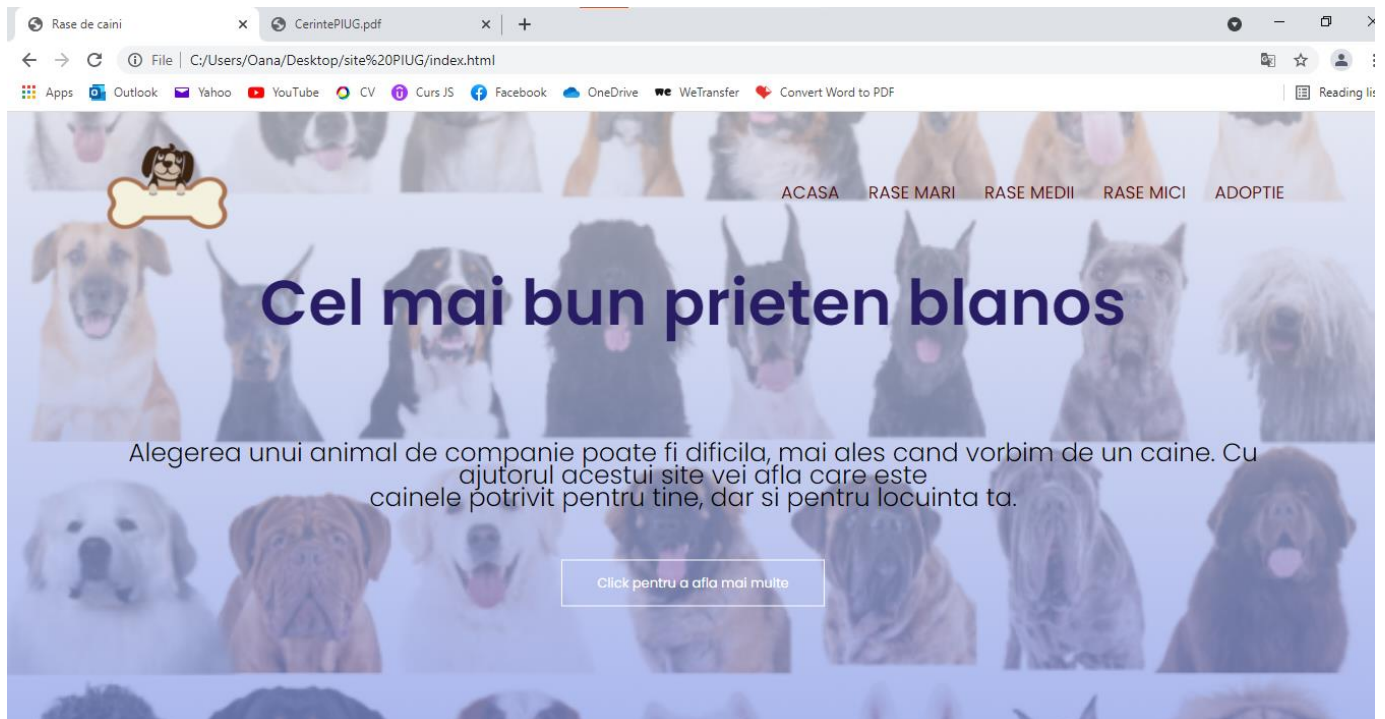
Rase de caini ×
CerintePIUG.pdf ×
+

File | C:/Users/Oana/Desktop/site%20PIUG/index.html

Apps Outlook Yahoo YouTube CV Curs JS Facebook OneDrive WeTransfer Convert Word to PDF
Reading lis

ACASA RASE MARI RASE MEDII RASE MICI ADOPTIE

Cel mai bun prieten blanos

Alegerea unui animal de companie poate fi dificila, mai ales cand vorbim de un caine. Cu ajutorul acestui site vei afla care este
cainele potrivit pentru tine, dar si pentru locuinta ta.

Click pentru a afla mai multe